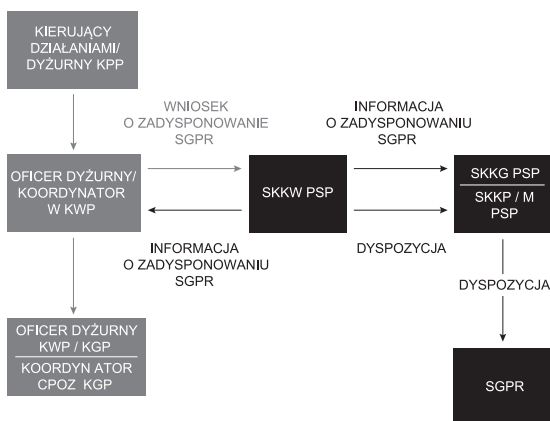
KIERUJĄCY DZIAŁANIAMI/ DYŻURNY KPP

WNIOSEK O ZADYSPONOWANIE SGPR

INFORMACJA O ZADYSPONOWANIU SGPR

OFICER DYŻURNY/ KOORDYNATOR W KWP

SKKW PSP

SKKG PSP

SKKP / M PSP

INFORMACJA O ZADYSPONOWANIU SGPR

DYSPOZYCJA

DYSPOZYCJA

OFICER DYŻURNY KWP / KGP

KOORDYN ATOR CPOZ KGP

SGPR